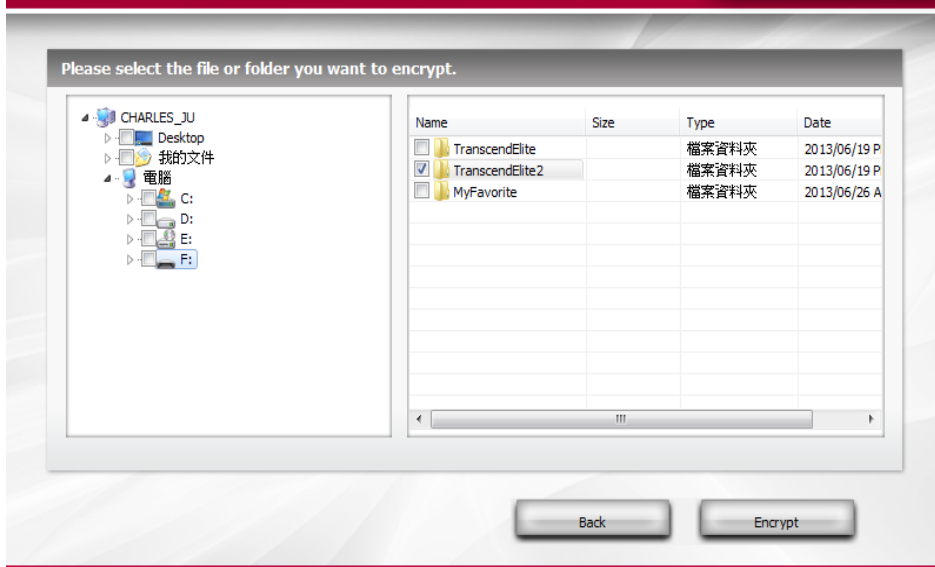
Please select the file or folder you want to encrypt.

CHARLES_JU
Desktop
我的文件
電腦
C:
D:
E:
F:

| Name | Size | Type | Date |
|---|---|---|---|
| TranscendElite | | 檔案資料夾 | 2013/06/19 P |
| TranscendElite2 | | 檔案資料夾 | 2013/06/19 P |
| MyFavorite | | 檔案資料夾 | 2013/06/26 A |

Back
Encrypt